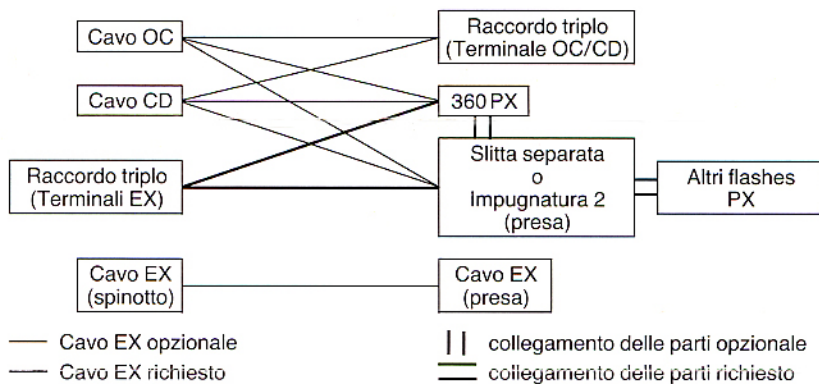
Cavo OC

Raccordo triplo (Terminale OC/CD)

Cavo CD

360 PX

Raccordo triplo (Terminali EX)

Slitta separata o Impugnatura 2 (presa)

Altri flashes PX

Cavo EX (spinotto)

Cavo EX (presa)

Cavo EX opzionale

Cavo EX richiesto

collegamento delle parti opzionale

collegamento delle parti richiesto